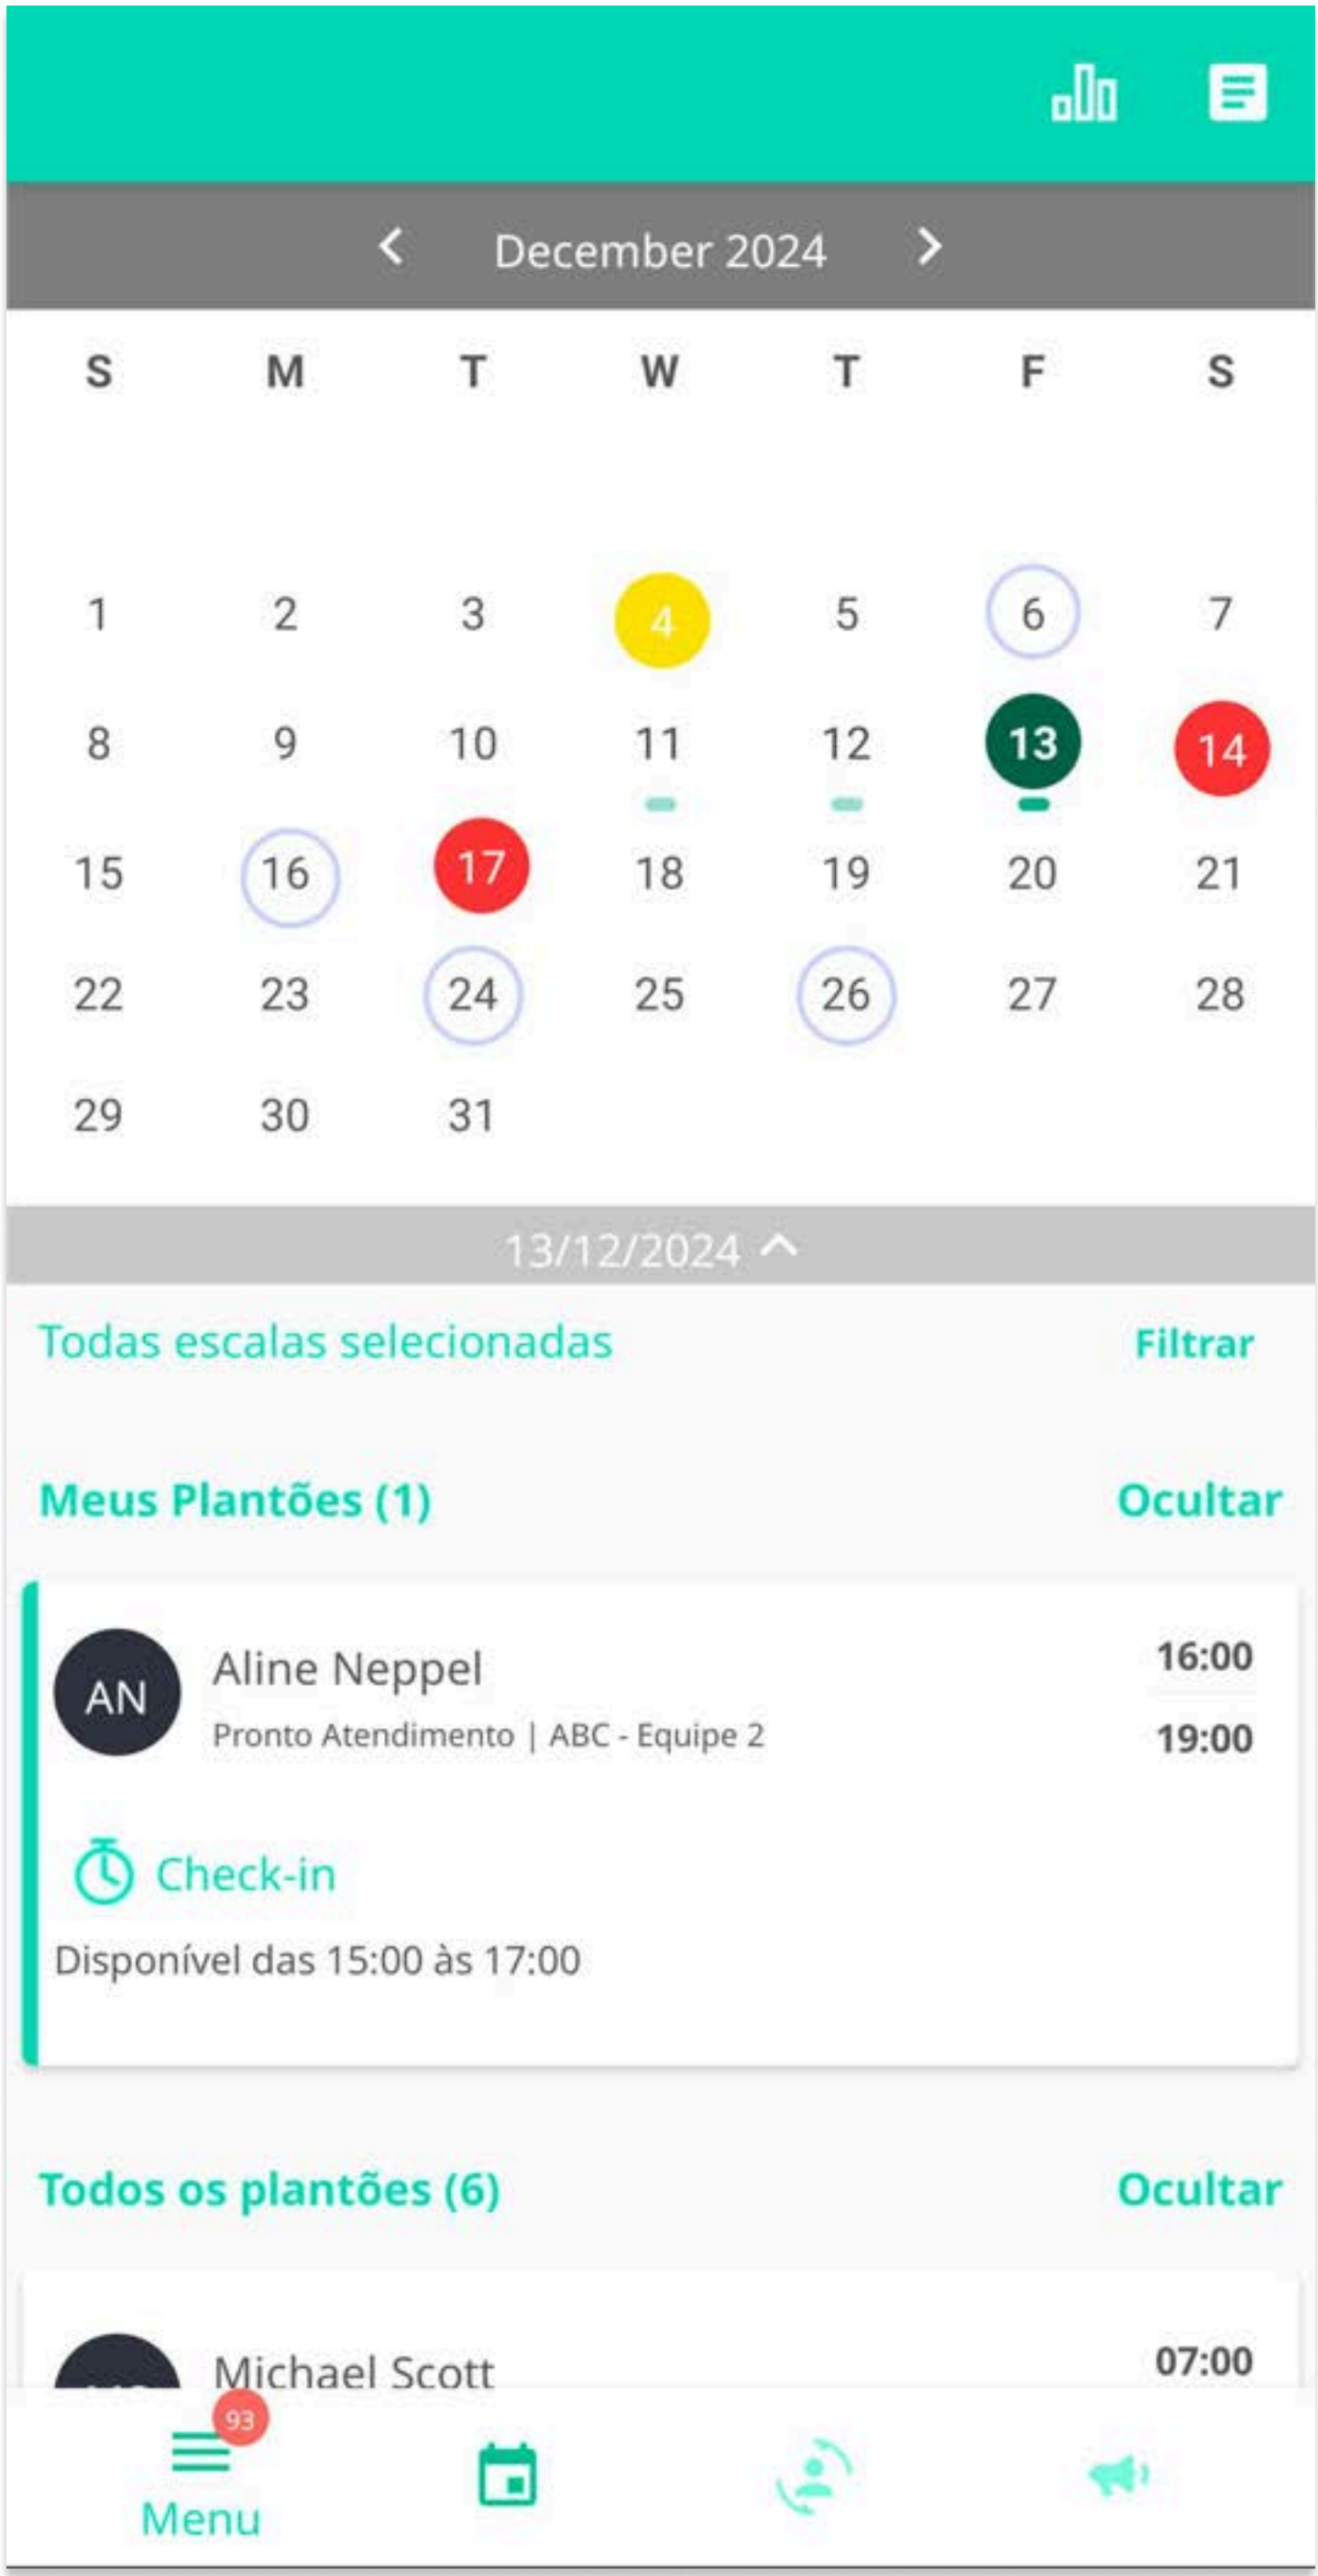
December 2024

| S | M | T | W | T | F | S |
|---|---|---|---|---|---|---|
| 1 | 2 | 3 | 4 | 5 | 6 | 7 |
| 8 | 9 | 10 | 11 | 12 | 13 | 14 |
| 15 | 16 | 17 | 18 | 19 | 20 | 21 |
| 22 | 23 | 24 | 25 | 26 | 27 | 28 |
| 29 | 30 | 31 | | | | |

13/12/2024

Todas escalas selecionadas
Filtrar

Meus Plantões (1)
Ocultar

AN
Aline Neppel
Pronto Atendimento | ABC - Equipe 2
16:00
19:00

Check-in
Disponível das 15:00 às 17:00

Todos os plantões (6)
Ocultar

Michael Scott
07:00

93
Menu